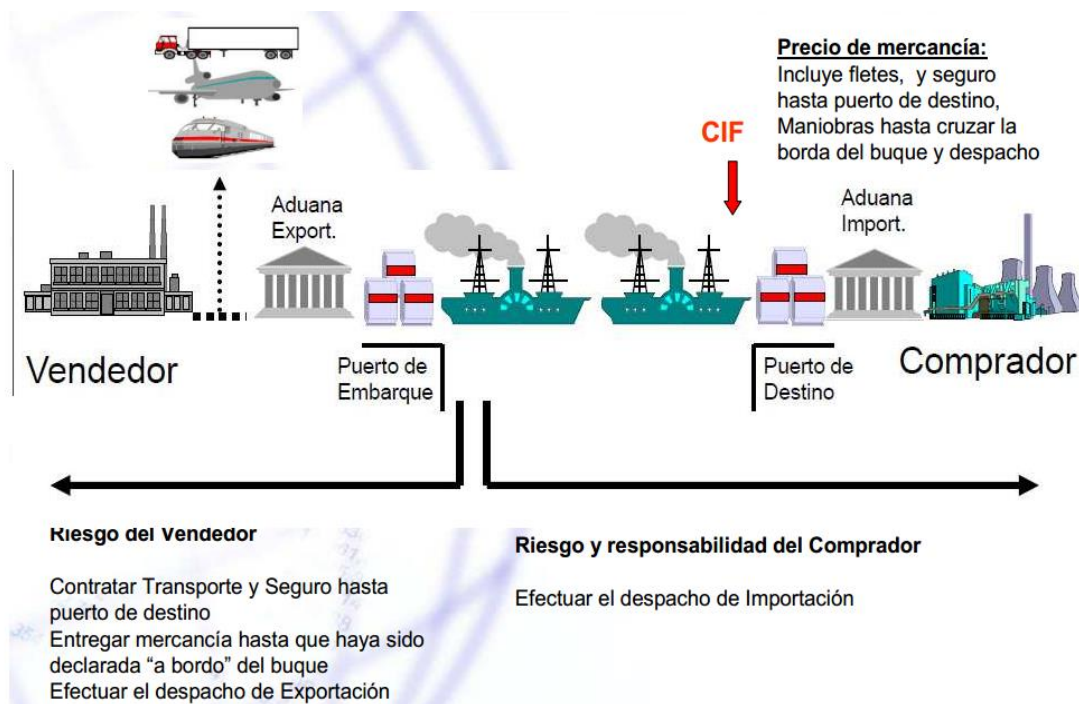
Precio de mercancía:
Incluye fletes, y seguro hasta puerto de destino, Maniobras hasta cruzar la borda del buque y despacho

CIF

Aduana Export.

Aduana Import.

Vendedor

Puerto de Embarque

Puerto de Destino

Comprador

Riesgo del Vendedor

Contratar Transporte y Seguro hasta puerto de destino
Entregar mercancía hasta que haya sido declarada "a bordo" del buque
Efectuar el despacho de Exportación

Riesgo y responsabilidad del Comprador

Efectuar el despacho de Importación